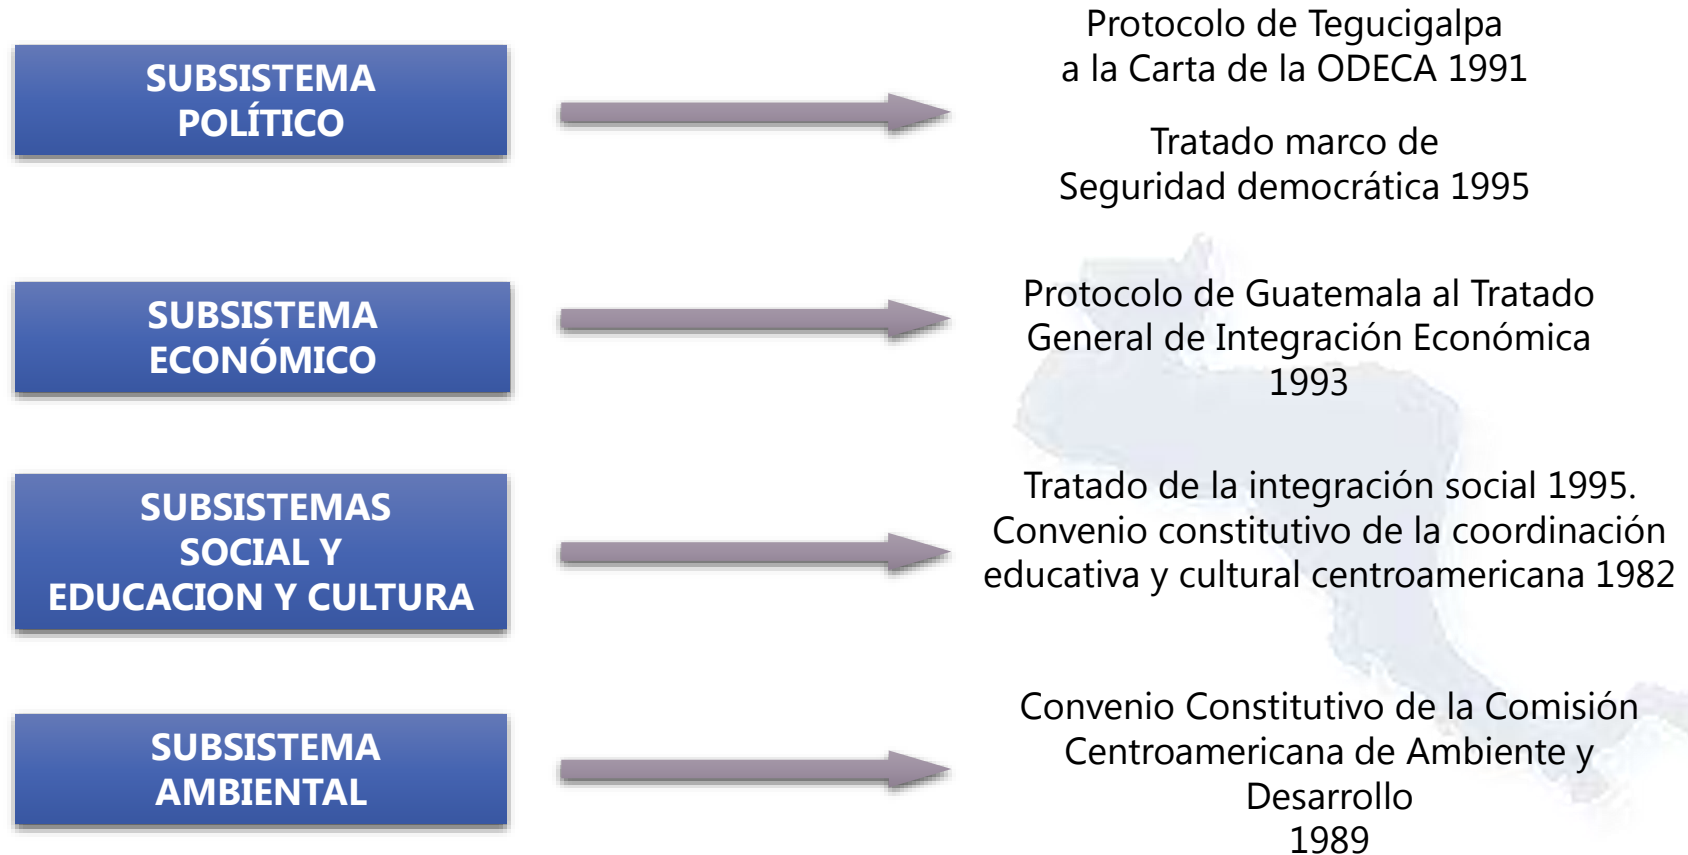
SUBSISTEMA POLÍTICO

Protocolo de Tegucigalpa a la Carta de la ODECA 1991

Tratado marco de Seguridad democrática 1995

SUBSISTEMA ECONÓMICO

Protocolo de Guatemala al Tratado General de Integración Económica 1993

SUBSISTEMAS SOCIAL Y EDUCACION Y CULTURA

Tratado de la integración social 1995. Convenio constitutivo de la coordinación educativa y cultural centroamericana 1982

SUBSISTEMA AMBIENTAL

Convenio Constitutivo de la Comisión Centroamericana de Ambiente y Desarrollo 1989